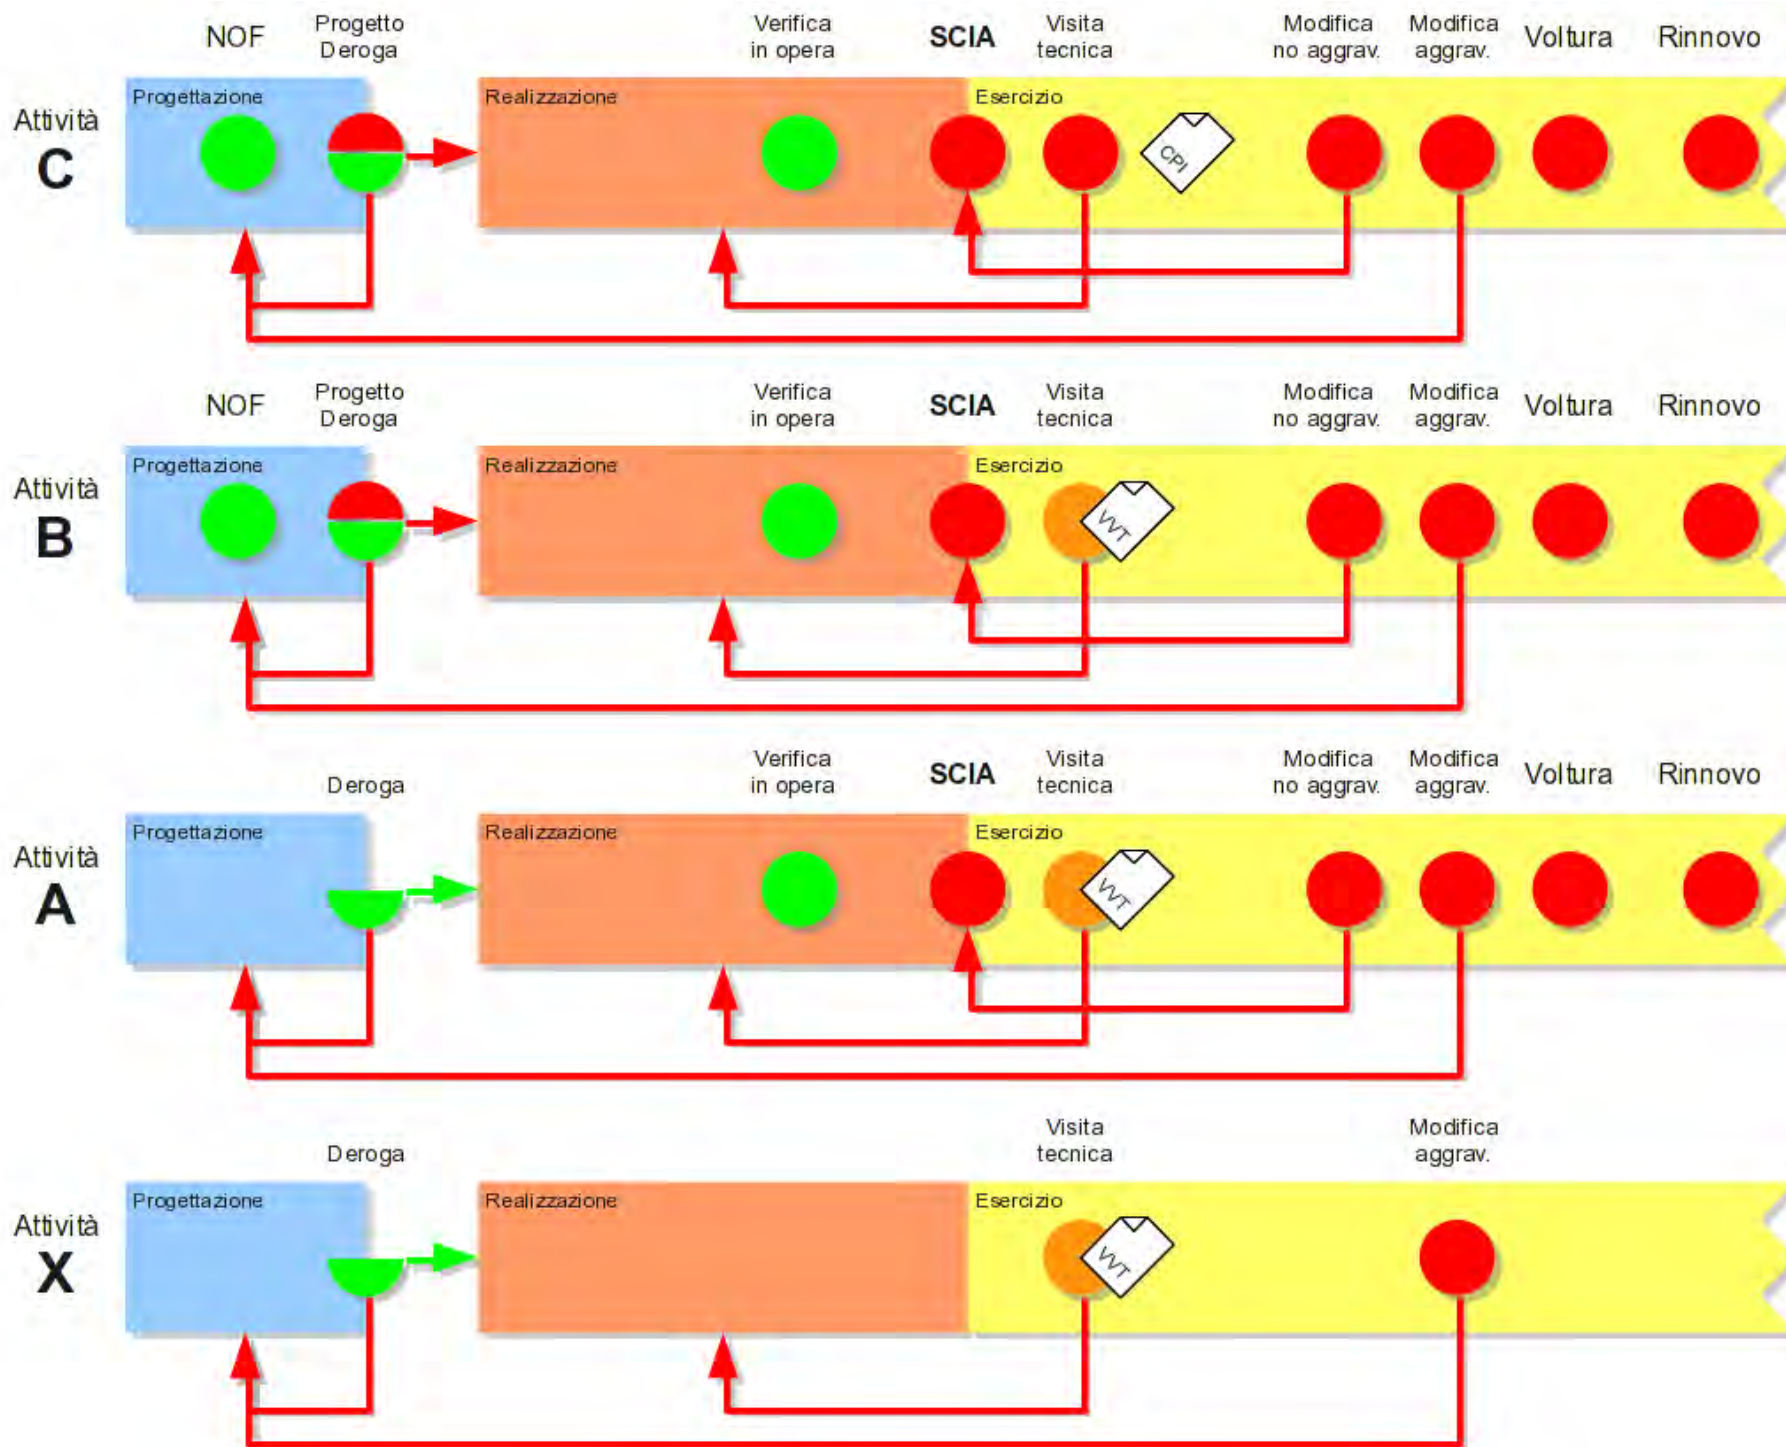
NOF Progetto Deroga Verifica in opera SCIA Visita tecnica Modifica no aggrav. Modifica aggrav. Voltura Rinnovo

Attività C

Progettazione Realizzazione Esercizio

CPI

NOF Progetto Deroga Verifica in opera SCIA Visita tecnica Modifica no aggrav. Modifica aggrav. Voltura Rinnovo

Attività B

Progettazione Realizzazione Esercizio

VVT

Deroga Verifica in opera SCIA Visita tecnica Modifica no aggrav. Modifica aggrav. Voltura Rinnovo

Attività A

Progettazione Realizzazione Esercizio

VVT

Deroga Visita tecnica Modifica aggrav.

Attività X

Progettazione Realizzazione Esercizio

VVT